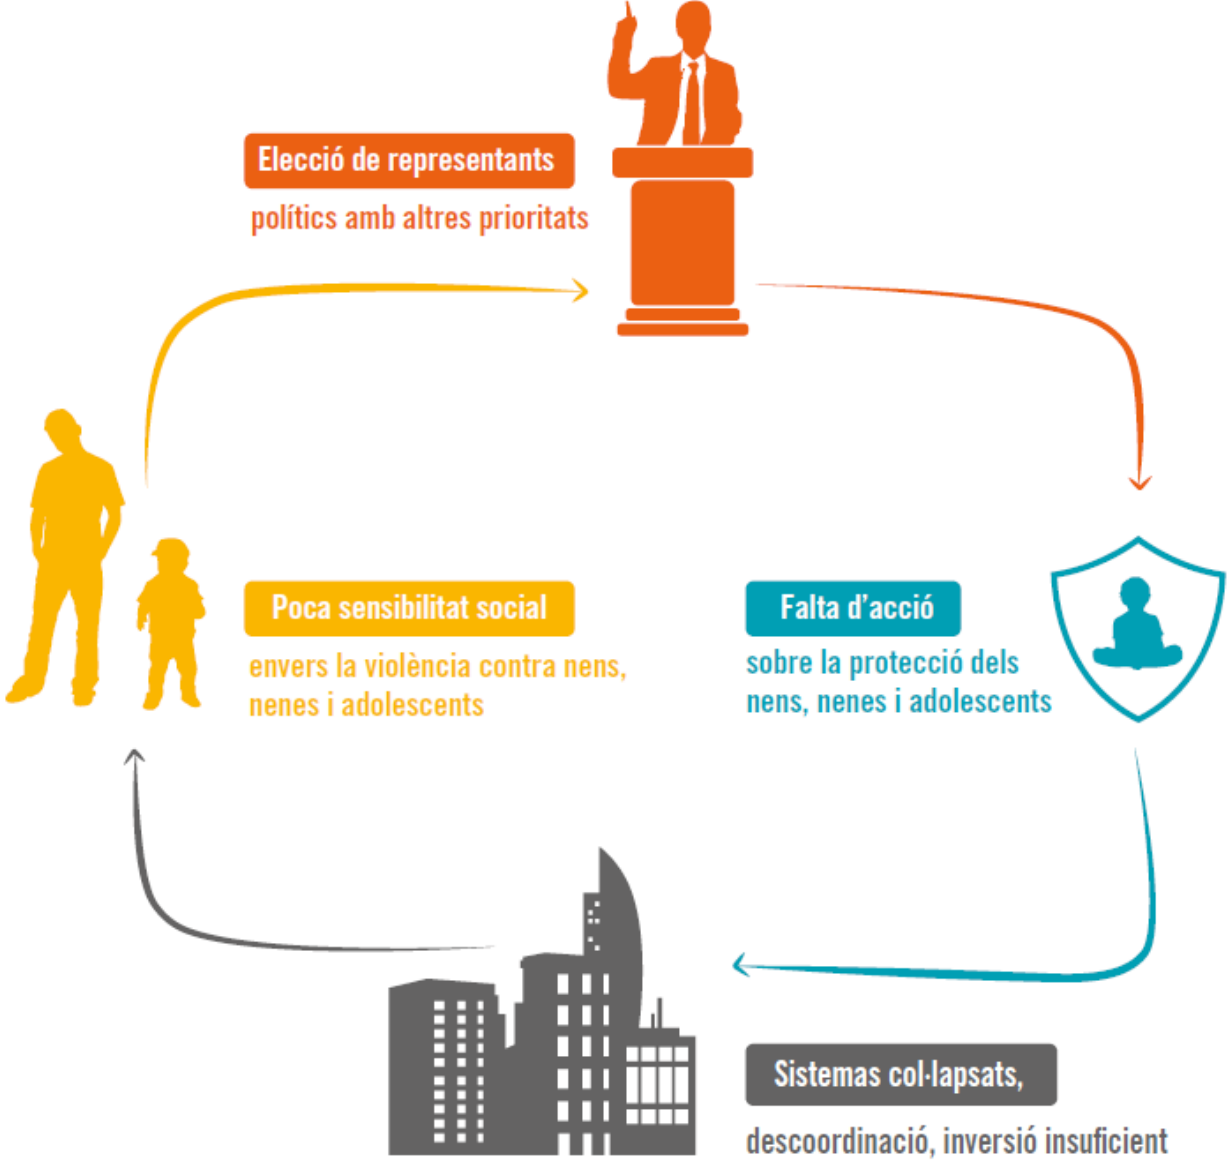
Elecció de representants

polítics amb altres prioritats

Poca sensibilitat social

envers la violència contra nens, nenes i adolescents

Falta d'acció

sobre la protecció dels nens, nenes i adolescents

Sistemas col·lapsats,

descoordinació, inversió insuficient